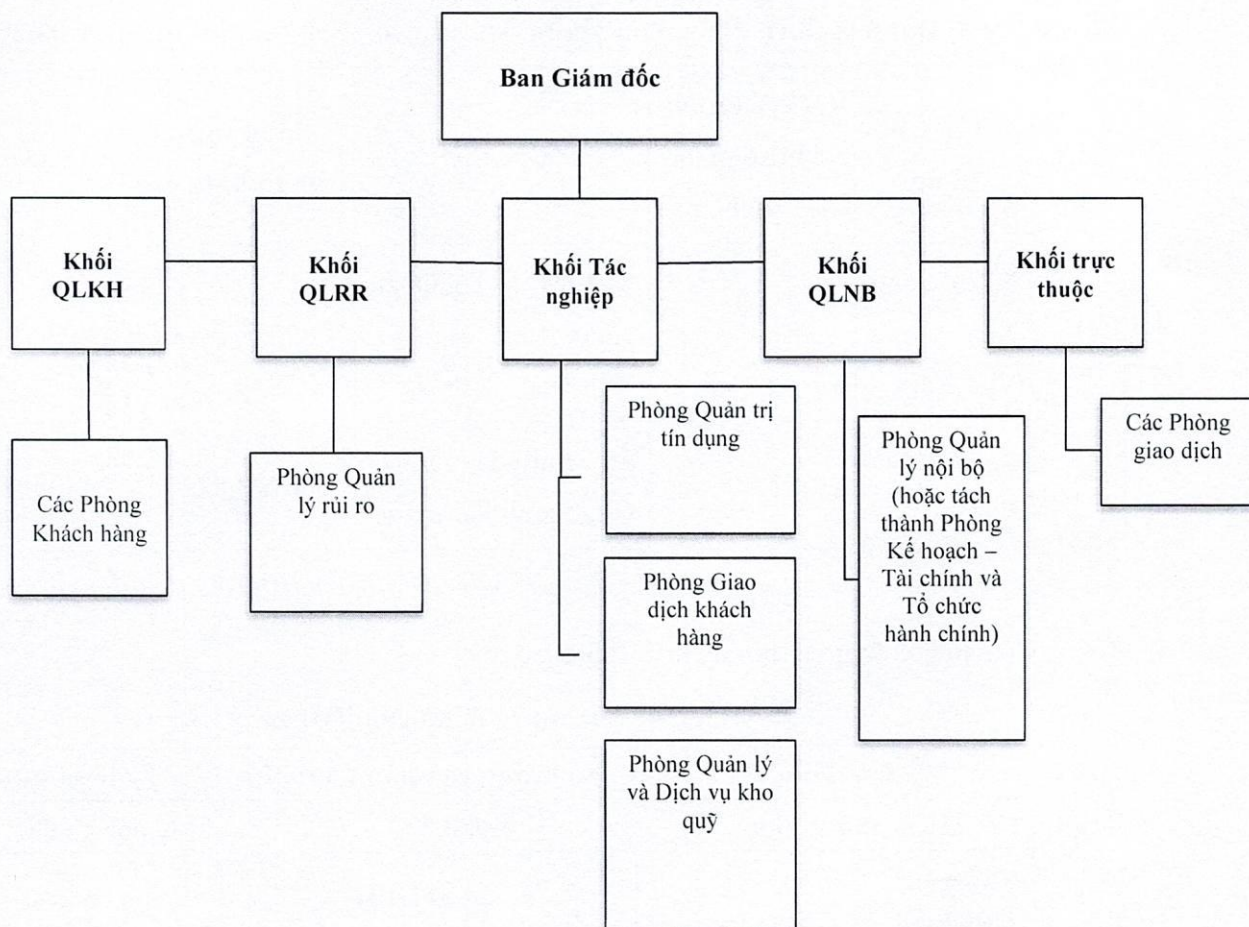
Ban Giám đốc

Khối QLKH

Khối QLRR

Khối Tác nghiệp

Khối QLNB

Khối trực thuộc

Các Phòng Khách hàng

Phòng Quản lý rủi ro

Phòng Quản trị tín dụng

Phòng Giao dịch khách hàng

Phòng Quản lý và Dịch vụ kho quỹ

Phòng Quản lý nội bộ (hoặc tách thành Phòng Kế hoạch – Tài chính và Tổ chức hành chính)

Các Phòng giao dịch